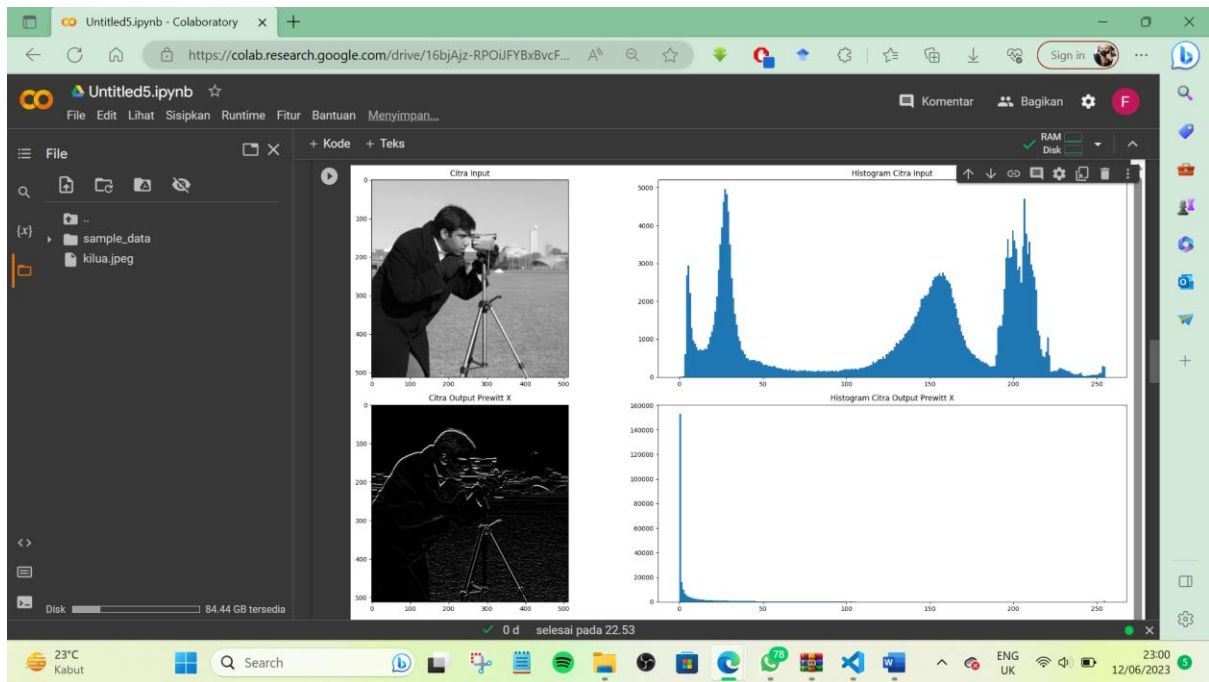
Untitled5.ipynb - Colaboratory

https://colab.research.google.com/drive/16bjAjz-RPOiJFYBxBvcF...

Sign in

Untitled5.ipynb ☆

File Edit Lihat Sisipkan Runtime Fitur Bantuan Menyimpan...

Komentar Bagikan F

File

+ Kode + Teks

RAM
Disk

..
sample_data
kilua.jpeg

Citra Input

Histogram Citra Input

Citra Output Prewitt X

Histogram Citra Output Prewitt X

0 100 200 300 400 500

0 50 100 150 200 250

5000 4000 3000 2000 1000 0

160000 140000 120000 100000 80000 60000 40000 20000 0

Disk 84.44 GB tersedia

✓ 0 d selesai pada 22.53

23°C
Kabut

Search

ENG
UK

23:00
12/06/2023